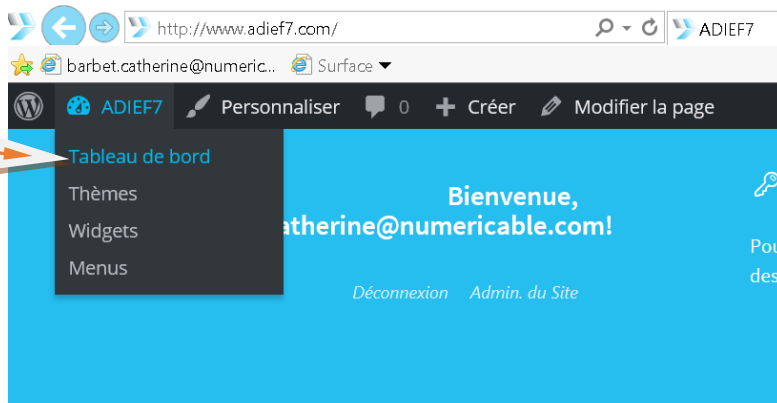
http://www.adief7.com/

ADIEF7

barbet.catherine@numeric...

Surface

ADIEF7

Personnaliser

0

Créer

Modifier la page

Tableau de bord

Thèmes

Widgets

Menus

Bienvenue,

atherine@numericable.com!

Déconnexion Admin. du Site

Pou

des